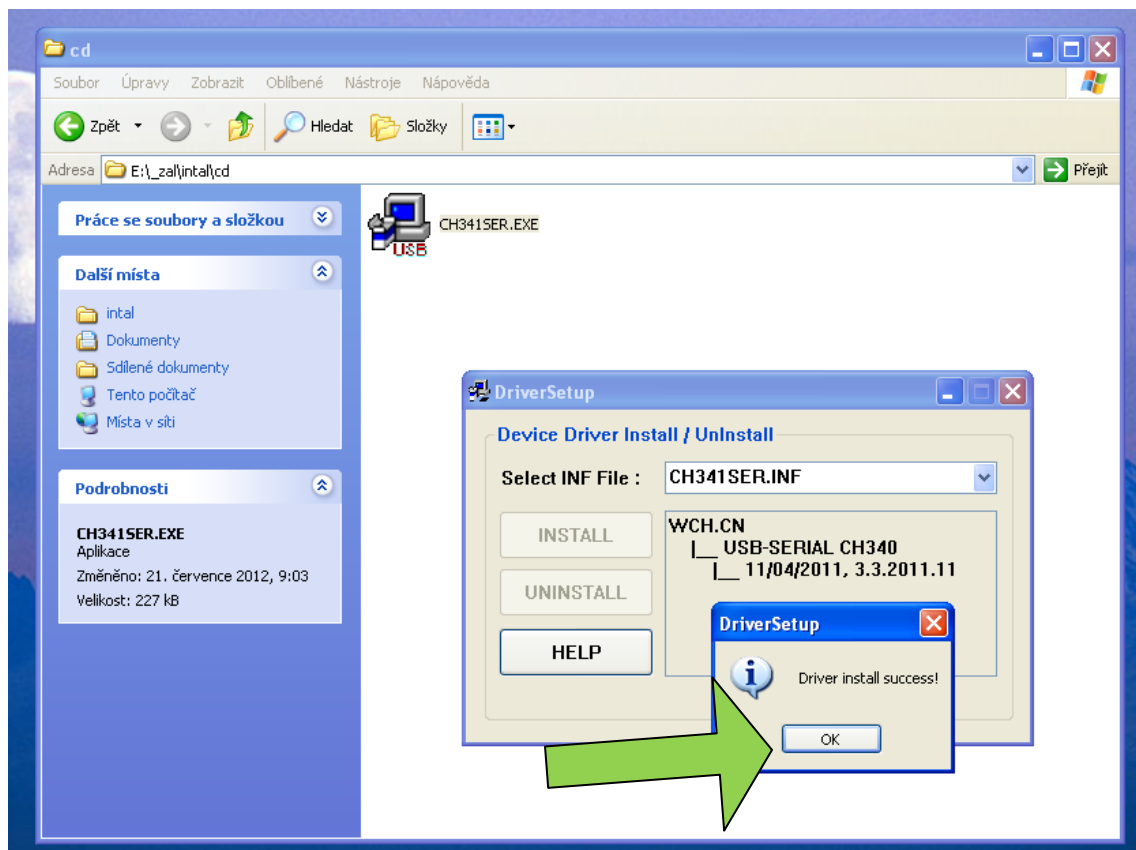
cd

Soubor Úpravy Zobrazit Oblíbené Nástroje Nápověda

Zpět Hledat Složky

Adresa E:\_zal\intal\cd Přejít

Práce se soubory a složkou

Další místa

intal
Dokumenty
Sdílené dokumenty
Tento počítač
Místa v síti

Podrobnosti

CH341SER.EXE
Aplikace
Změněno: 21. července 2012, 9:03
Velikost: 227 kB

CH341SER.EXE

USB

DriverSetup

Device Driver Install / UnInstall

Select INF File : CH341SER.INF

INSTALL

UNINSTALL

HELP

WCH.CN
|__ USB-SERIAL CH340
|__ 11/04/2011, 3.3.2011.11

DriverSetup

Driver install success!

OK